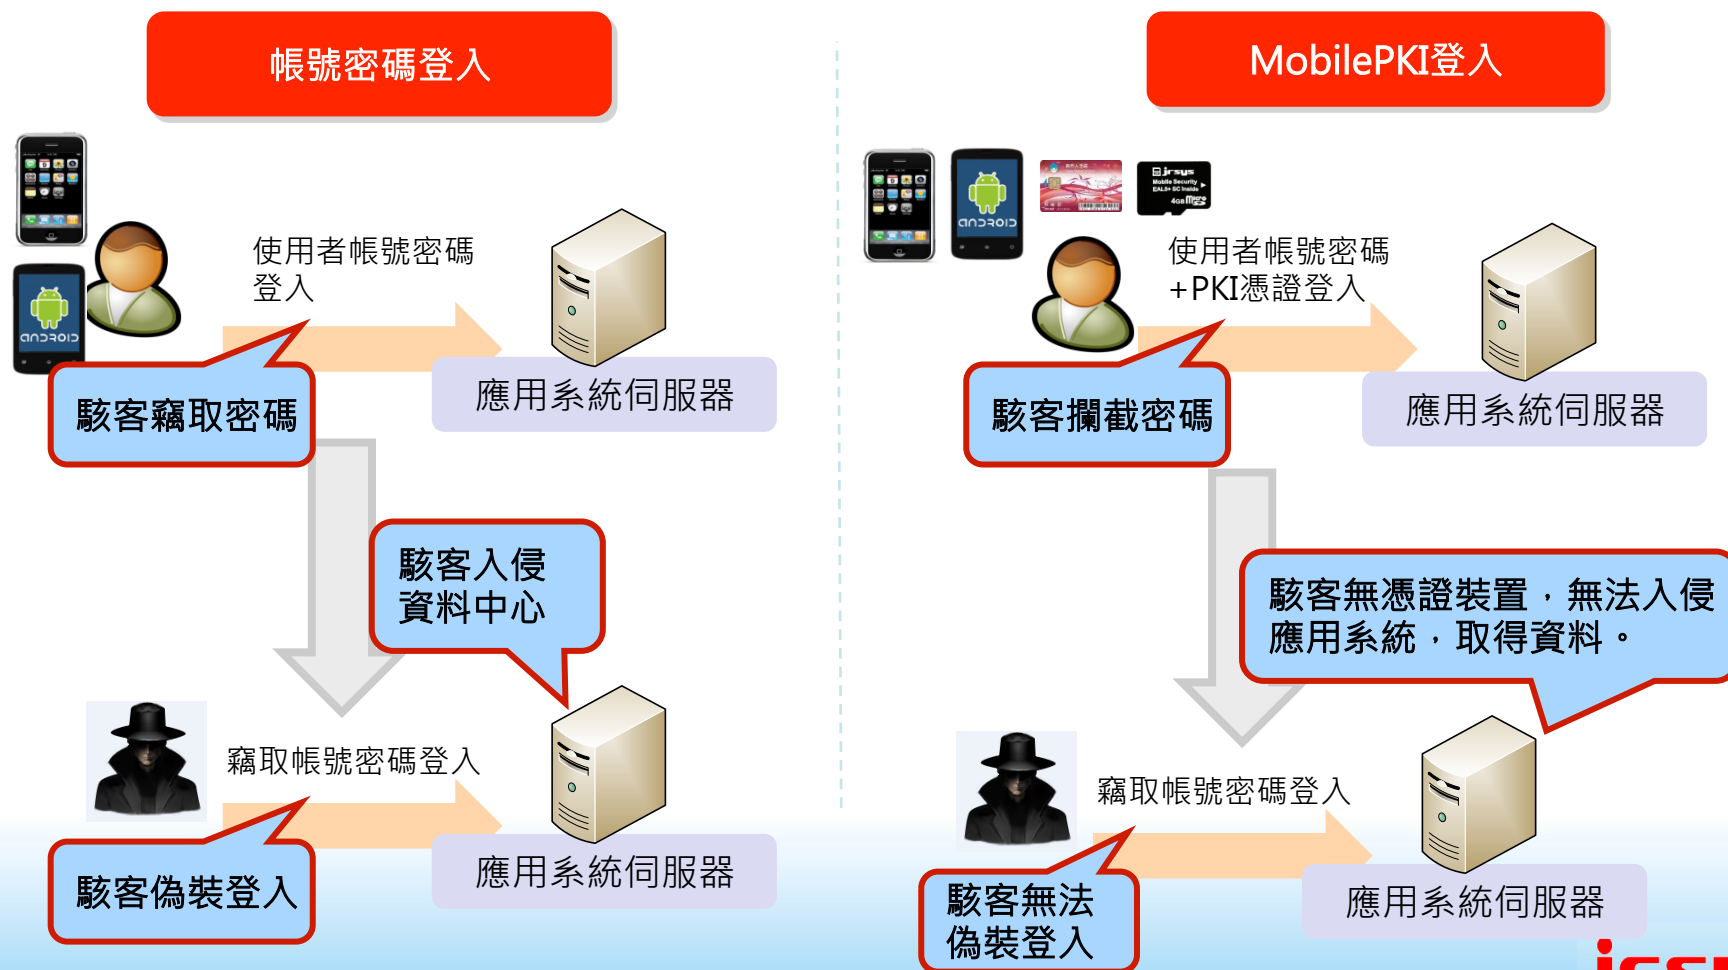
帳號密碼登入

ANDROID

使用者帳號密碼登入

駭客竊取密碼

應用系統伺服器

駭客入侵資料中心

竊取帳號密碼登入

駭客偽裝登入

應用系統伺服器

MobilePKI登入

ANDROID

使用者帳號密碼+PKI憑證登入

駭客攔截密碼

應用系統伺服器

駭客無憑證裝置，無法入侵應用系統，取得資料。

竊取帳號密碼登入

駭客無法偽裝登入

應用系統伺服器